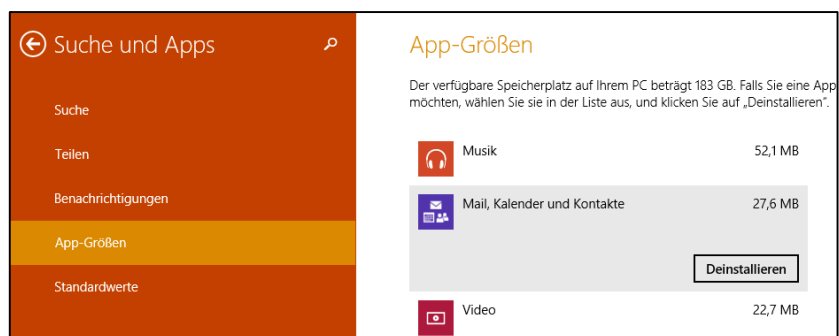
Suche und Apps

Suche

Teilen

Benachrichtigungen

App-Größen

Standardwerte

App-Größen

Der verfügbare Speicherplatz auf Ihrem PC beträgt 183 GB. Falls Sie eine App möchten, wählen Sie sie in der Liste aus, und klicken Sie auf „Deinstallieren".

Musik 52,1 MB

Mail, Kalender und Kontakte 27,6 MB

Deinstallieren

Video 22,7 MB